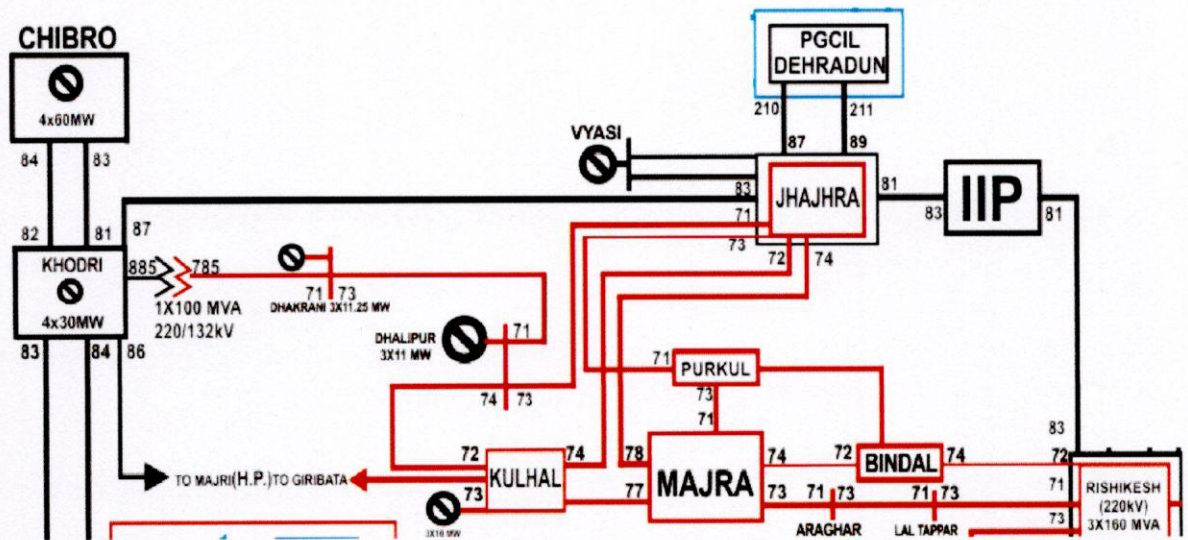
CHIBRO

4x60MW

84 83

82 81 87

KHODRI

4x30MW

83 84 86

885 785

1X100 MVA
220/132kV

71 73
DHAKRANI 3X11.25 MW

DHALIPUR
3X11 MW

71

74 73

PGCIL
DEHRADUN

210 211

87 89

VYASI

83 81

JHAJHRA

71

73 72 74

IIP

83 81

71 PURKUL

73

71

72 74
KULHAL

73

3X10 MW

78
MAJRA
77

74

73

72 BINDAL 74

71 73
ARAGHAR

71 73
LAL TAPPAR

83
72
71
73

RISHIKESH
(220kV)
3X160 MVA

TO MAJRI(H.P.) TO GIRIBATA